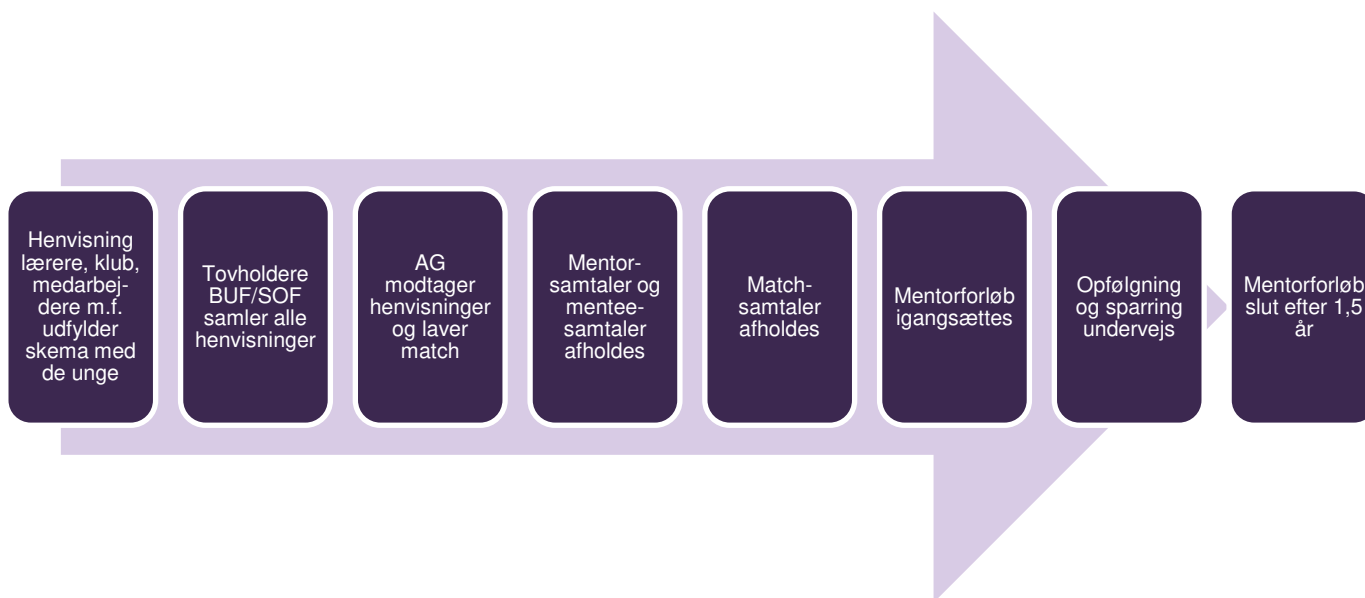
Henvisning lærere, klub, medarbejdere m.f. udfylder skema med de unge

Tovholdere BUF/SOF samler alle henvisninger

AG modtager henvisninger og laver match

Mentor-samtaler og mentee-samtaler afholdes

Match-samtaler afholdes

Mentorforløb igangsættes

Opfølgning og sparring undervejs

Mentorforløb slut efter 1,5 år